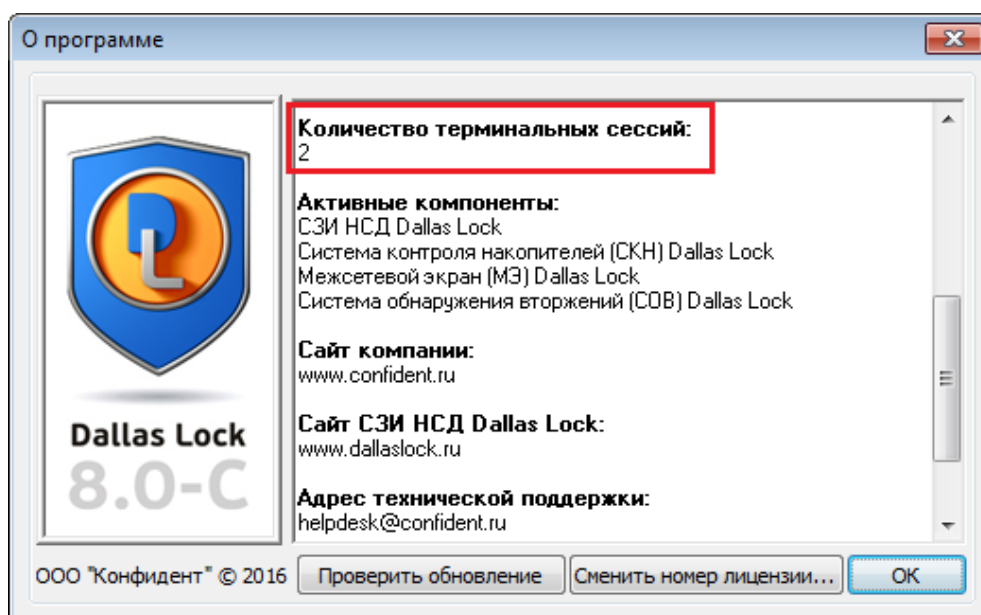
О программе

Dallas Lock
8.0-C

Количество терминальных сессий:
2

Активные компоненты:
СЗИ НСД Dallas Lock
Система контроля накопителей (СКН) Dallas Lock
Межсетевой экран (МЭ) Dallas Lock
Система обнаружения вторжений (СОВ) Dallas Lock

Сайт компании:
www.confident.ru

Сайт СЗИ НСД Dallas Lock:
www.dallaslock.ru

Адрес технической поддержки:
helpdesk@confident.ru

ООО "Конфидент" © 2016

Проверить обновление

Сменить номер лицензии...

OK